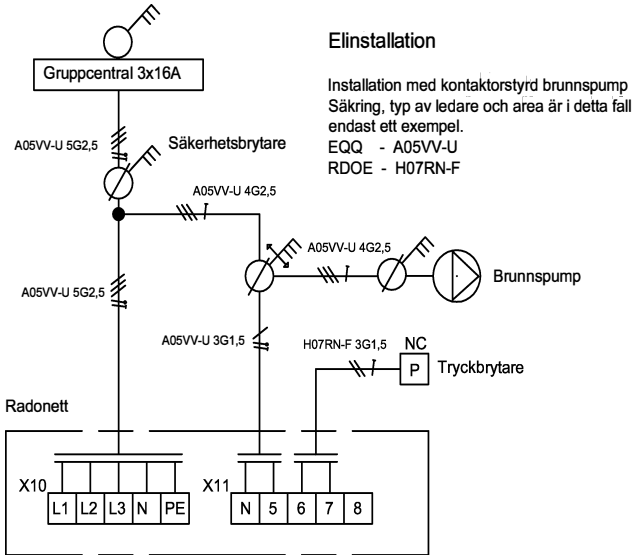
Elinstallation

Installation med kontaktorstyrd brunnspump
Säkring, typ av ledare och area är i detta fall endast ett exempel.
EQQ - A05VV-U
RDOE - H07RN-F

Gruppcentral 3x16A

A05VV-U 5G2,5

Säkerhetsbrytare

A05VV-U 4G2,5

A05VV-U 4G2,5

Brunnspump

A05VV-U 5G2,5

A05VV-U 3G1,5

H07RN-F 3G1,5

NC

P

Tryckbrytare

Radonett

X10

| L1 | L2 | L3 | N | PE |
|---|---|---|---|---|

X11

| N | 5 | 6 | 7 | 8 |
|---|---|---|---|---|